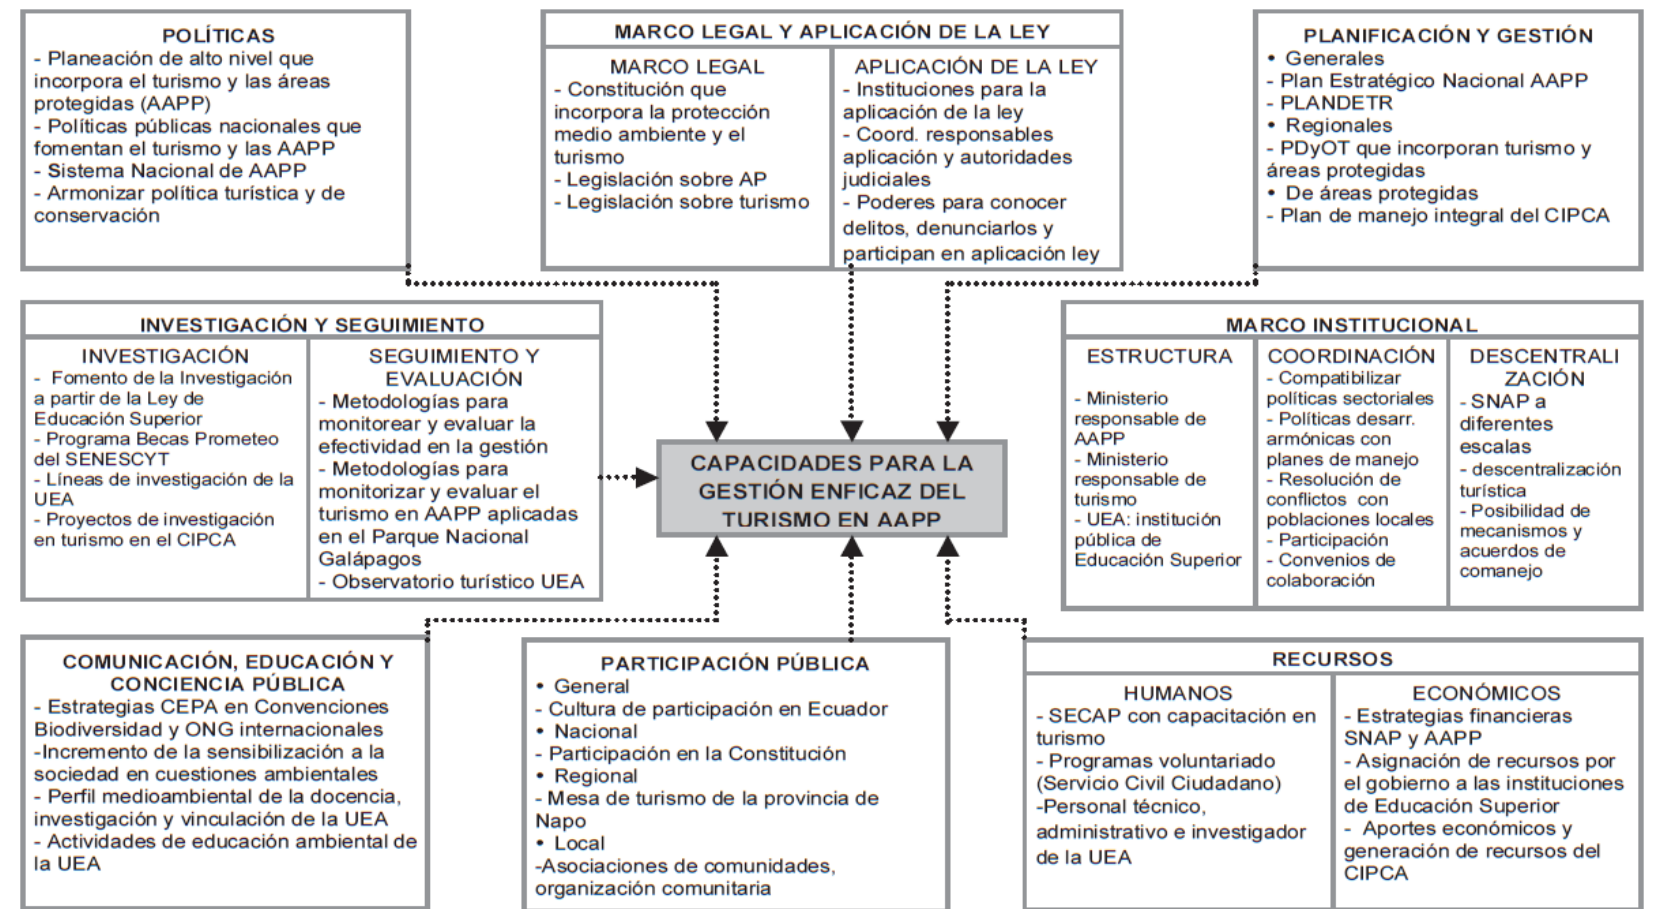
POLÍTICAS
- Planeación de alto nivel que incorpora el turismo y las áreas protegidas (AAPP)
- Políticas públicas nacionales que fomentan el turismo y las AAPP
- Sistema Nacional de AAPP
- Armonizar política turística y de conservación

MARCO LEGAL Y APLICACIÓN DE LA LEY

MARCO LEGAL
- Constitución que incorpora la protección medio ambiente y el turismo
- Legislación sobre AP
- Legislación sobre turismo

APLICACIÓN DE LA LEY
- Instituciones para la aplicación de la ley
- Coord. responsables aplicación y autoridades judiciales
- Poderes para conocer delitos, denunciarlos y participan en aplicación ley

PLANIFICACIÓN Y GESTIÓN
• Generales
- Plan Estratégico Nacional AAPP
- PLANDETR
• Regionales
- PDyOT que incorporan turismo y áreas protegidas
• De áreas protegidas
- Plan de manejo integral del CIPCA

INVESTIGACIÓN Y SEGUIMIENTO

INVESTIGACIÓN
- Fomento de la Investigación a partir de la Ley de Educación Superior
- Programa Becas Prometeo del SENESCYT
- Líneas de investigación de la UEA
- Proyectos de investigación en turismo en el CIPCA

SEGUIMIENTO Y EVALUACIÓN
- Metodologías para monitorear y evaluar la efectividad en la gestión
- Metodologías para monitorizar y evaluar el turismo en AAPP aplicadas en el Parque Nacional Galápagos
- Observatorio turístico UEA

CAPACIDADES PARA LA GESTIÓN ENFICAZ DEL TURISMO EN AAPP

MARCO INSTITUCIONAL

ESTRUCTURA
- Ministerio responsable de AAPP
- Ministerio responsable de turismo
- UEA: institución pública de Educación Superior

COORDINACIÓN
- Compatibilizar políticas sectoriales
- Políticas desarr. armónicas con planes de manejo
- Resolución de conflictos con poblaciones locales
- Participación
- Convenios de colaboración

DESCENTRALIZACIÓN
- SNAP a diferentes escalas
- descentralización turística
- Posibilidad de mecanismos y acuerdos de comanejo

COMUNICACIÓN, EDUCACIÓN Y CONCIENCIA PÚBLICA
- Estrategias CEPA en Convenciones Biodiversidad y ONG internacionales
-Incremento de la sensibilización a la sociedad en cuestiones ambientales
- Perfil medioambiental de la docencia, investigación y vinculación de la UEA
- Actividades de educación ambiental de la UEA

PARTICIPACIÓN PÚBLICA
• General
- Cultura de participación en Ecuador
• Nacional
- Participación en la Constitución
• Regional
- Mesa de turismo de la provincia de Napo
• Local
-Asociaciones de comunidades, organización comunitaria

RECURSOS

HUMANOS
- SECAP con capacitación en turismo
- Programas voluntariado (Servicio Civil Ciudadano)
-Personal técnico, administrativo e investigador de la UEA

ECONÓMICOS
- Estrategias financieras SNAP y AAPP
- Asignación de recursos por el gobierno a las instituciones de Educación Superior
- Aportes económicos y generación de recursos del CIPCA